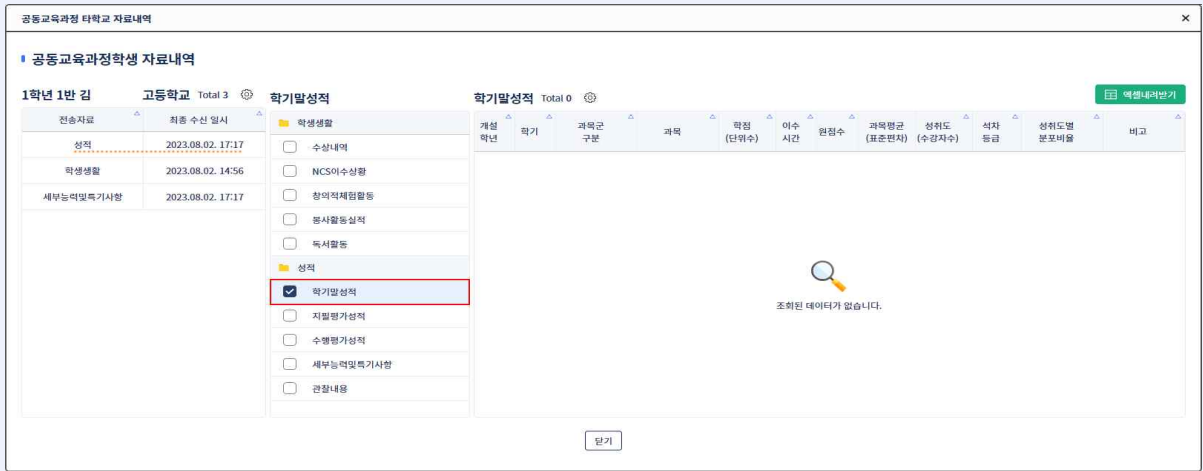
공동교육과정 타학교 자료내역

×

공동교육과정학생 자료내역

1학년 1반 김

고등학교 Total 3

| 전송자료 | 최종 수신 일시 |
|---|---|
| 성적 | 2023.08.02. 17:17 |
| 학생생활 | 2023.08.02. 14:56 |
| 세부능력및특기사항 | 2023.08.02. 17:17 |

학기말성적

학생생활
수상내역
NCS이수상황
창의적체험활동
봉사활동실적
독서활동
성적
학기말성적
지필평가성적
수행평가성적
세부능력및특기사항
관찰내용

학기말성적 Total 0

엑셀내려받기

| 개설 학년 | 학기 | 과목군 구분 | 과목 | 학점 (단위수) | 이수 시간 | 원점수 | 과목평균 (표준편차) | 성취도 (수강자수) | 석차 등급 | 성취도별 분포비율 | 비고 |
|---|---|---|---|---|---|---|---|---|---|---|---|

조회된 데이터가 없습니다.

닫기